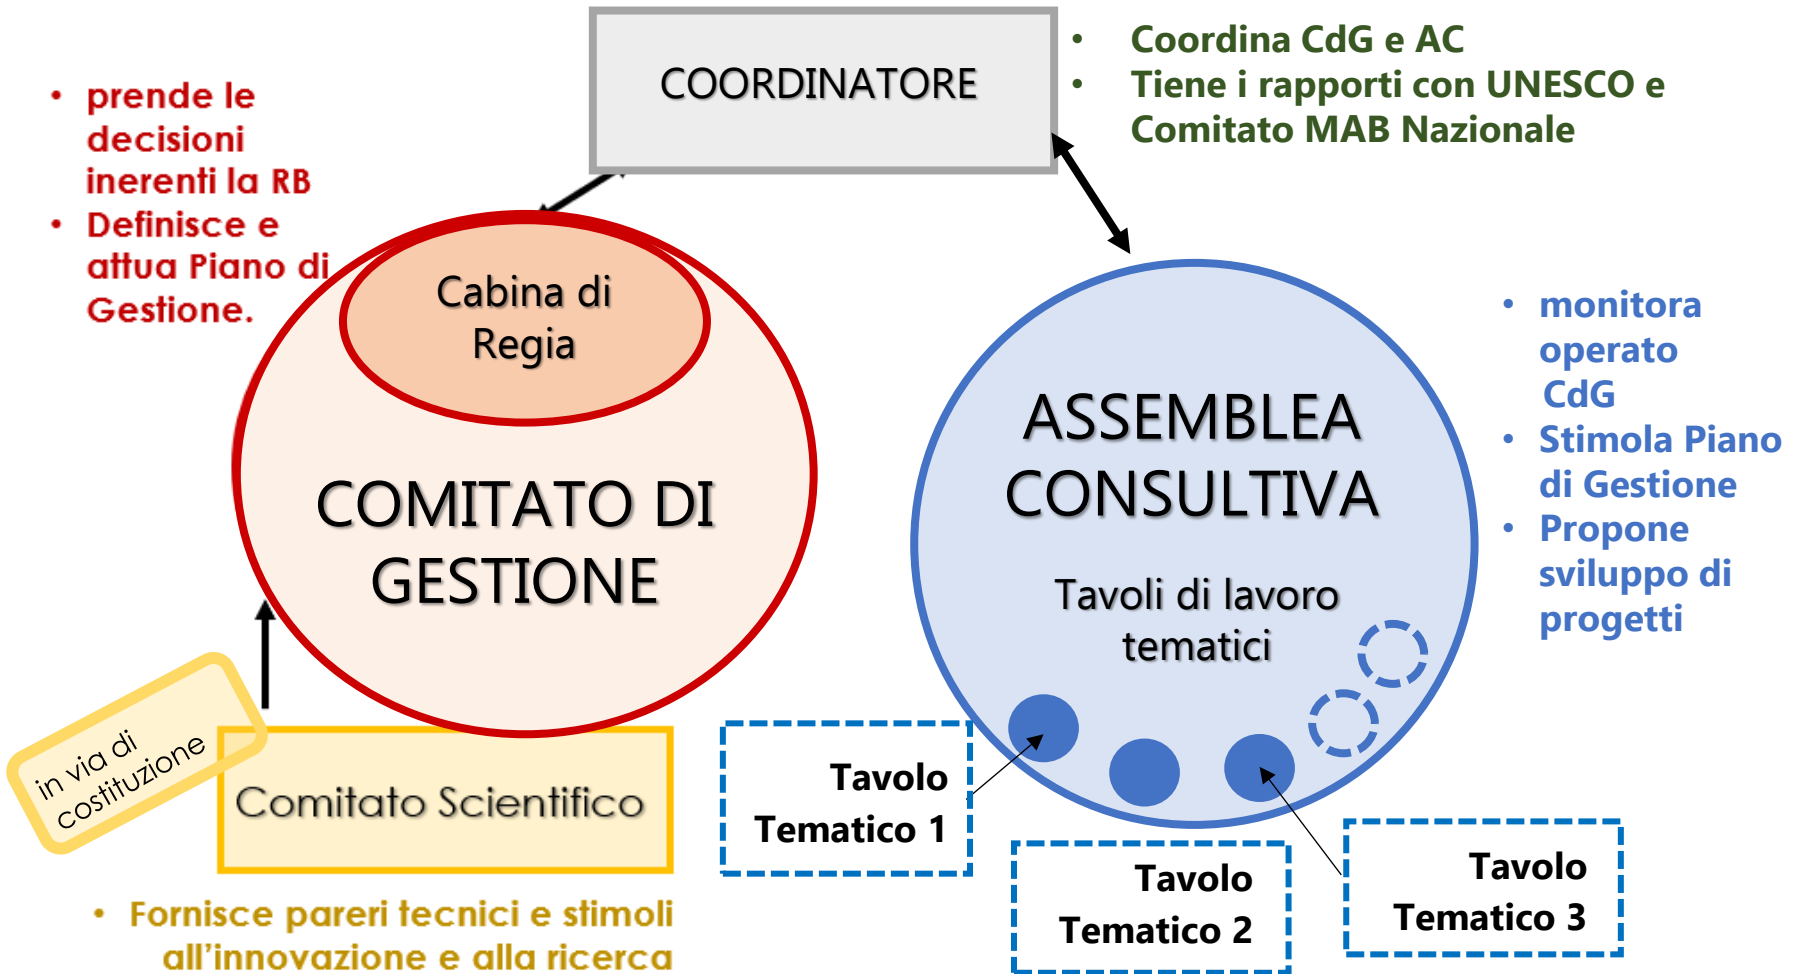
• prende le decisioni inerenti la RB
• Definisce e attua Piano di Gestione.

COORDINATORE

• Coordina CdG e AC
• Tiene i rapporti con UNESCO e Comitato MAB Nazionale

Cabina di Regia

COMITATO DI GESTIONE

ASSEMBLEA CONSULTIVA

Tavoli di lavoro tematici

• monitora operato CdG
• Stimola Piano di Gestione
• Propone sviluppo di progetti

in via di costituzione

Comitato Scientifico

Tavolo Tematico 1

Tavolo Tematico 2

Tavolo Tematico 3

• Fornisce pareri tecnici e stimoli all'innovazione e alla ricerca